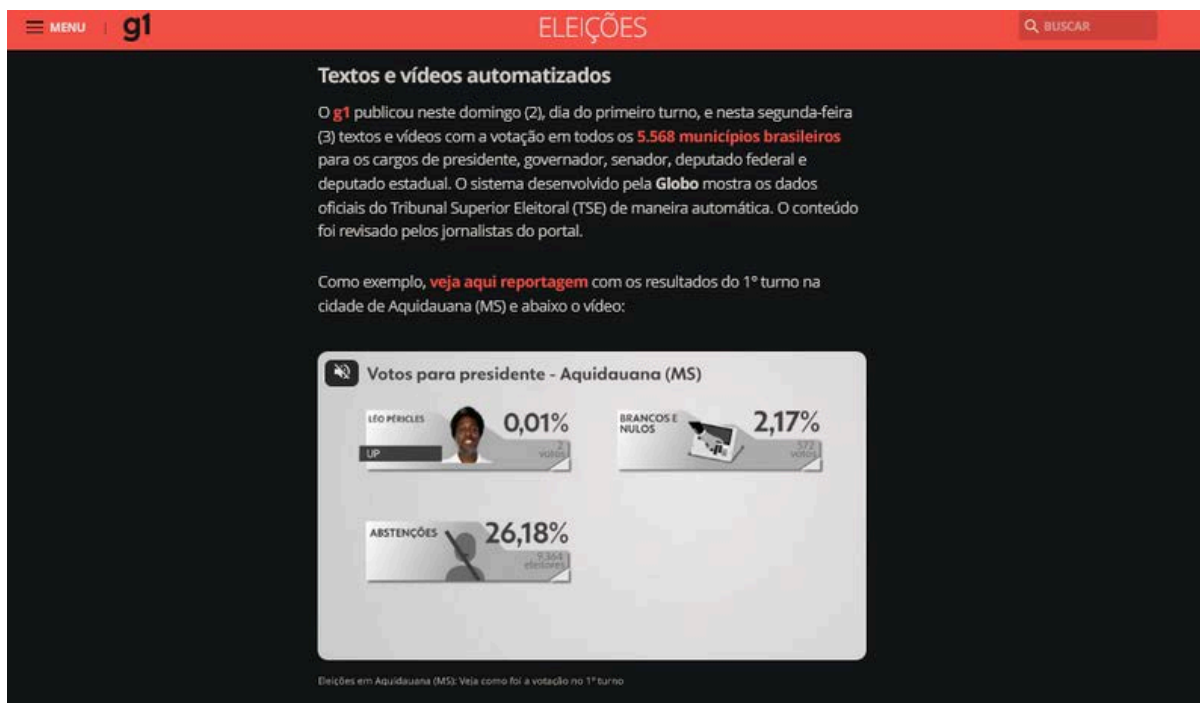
MENU g1 ELEIÇÕES BUSCAR

Textos e vídeos automatizados

O g1 publicou neste domingo (2), dia do primeiro turno, e nesta segunda-feira (3) textos e vídeos com a votação em todos os 5.568 municípios brasileiros para os cargos de presidente, governador, senador, deputado federal e deputado estadual. O sistema desenvolvido pela Globo mostra os dados oficiais do Tribunal Superior Eleitoral (TSE) de maneira automática. O conteúdo foi revisado pelos jornalistas do portal.

Como exemplo, veja aqui reportagem com os resultados do 1º turno na cidade de Aquidauana (MS) e abaixo o vídeo:

Votos para presidente - Aquidauana (MS)

LÉO PÉRICLES UP 0,01% 2 votos

BRANCOS E NULOS 2,17% 572 votos

ABSTENÇÕES 26,18% 9.364 eleitores

Eleições em Aquidauana (MS): Veja como foi a votação no 1º turno